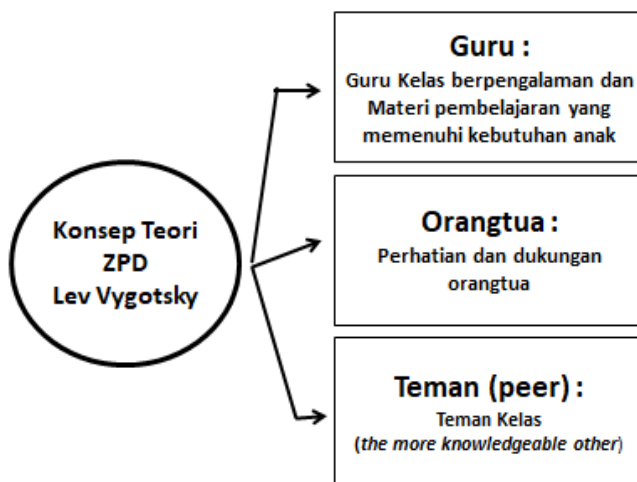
Konsep Teori ZPD Lev Vygotsky

Guru :
Guru Kelas berpengalaman dan Materi pembelajaran yang memenuhi kebutuhan anak

Orangtua :
Perhatian dan dukungan orangtua

Teman (peer) :
Teman Kelas
(*the more knowledgeable other*)